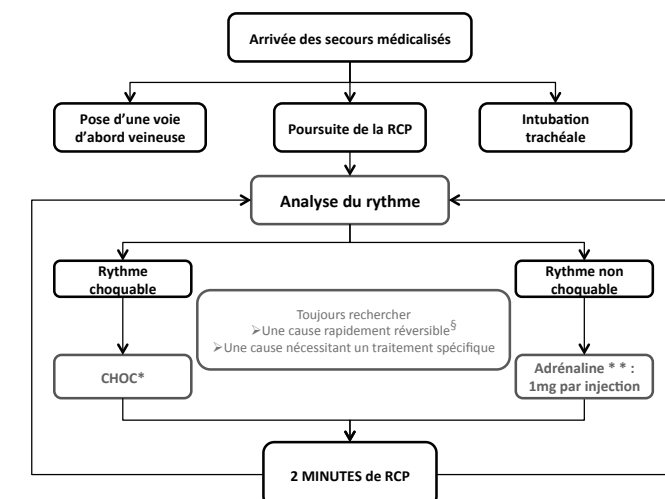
Arrivée des secours médicalisés

Pose d'une voie d'abord veineuse

Poursuite de la RCP

Intubation trachéale

Analyse du rythme

Rythme choquable

Rythme non choquable

Toujours rechercher
➢Une cause rapidement réversible$^{§}$
➢Une cause nécessitant un traitement spécifique

CHOC*

Adrénaline * * : 1mg par injection

2 MINUTES de RCP